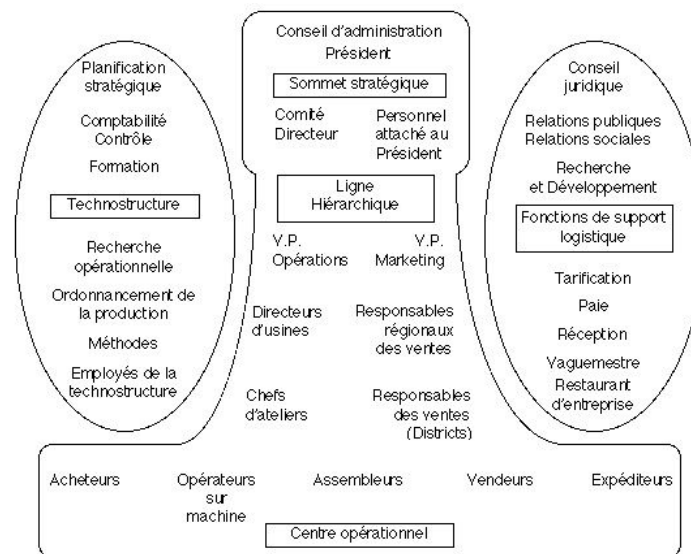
Conseil d'administration
Président

Sommet stratégique

Comité Directeur

Personnel attaché au Président

Ligne Hiérarchique

V.P. Opérations

V.P. Marketing

Directeurs d'usines

Responsables régionaux des ventes

Chefs d'ateliers

Responsables des ventes (Districts)

Planification stratégique

Comptabilité Contrôle

Formation

Technostructure

Recherche opérationnelle

Ordonnancement de la production

Méthodes

Employés de la technostructure

Conseil juridique

Relations publiques Relations sociales

Recherche et Développement

Fonctions de support logistique

Tarification

Paie

Réception

Vaguemestre

Restaurant d'entreprise

Acheteurs

Opérateurs sur machine

Assembleurs

Vendeurs

Expéditeurs

Centre opérationnel